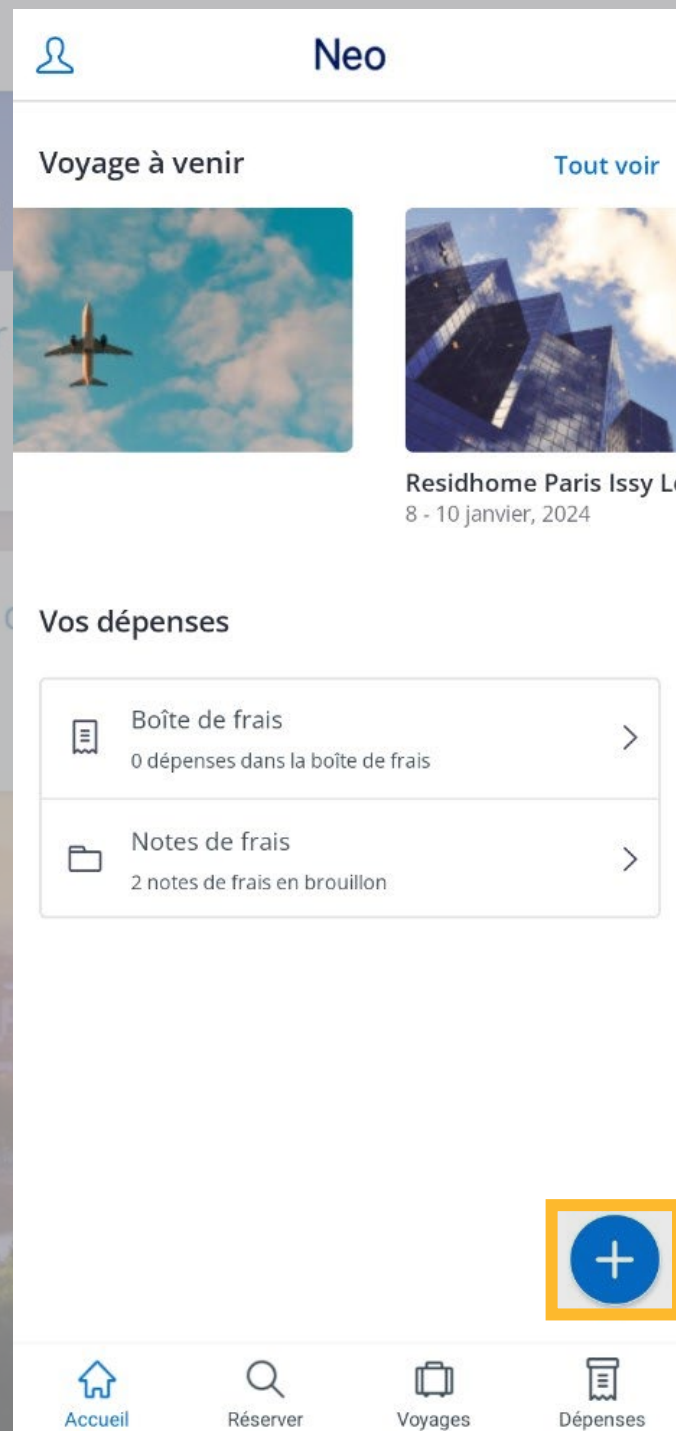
Neo

Voyage à venir

Tout voir

Residhome Paris Issy L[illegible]
8 - 10 janvier, 2024

Vos dépenses

Boîte de frais
0 dépenses dans la boîte de frais

Notes de frais
2 notes de frais en brouillon

+

Accueil
Réserver
Voyages
Dépenses